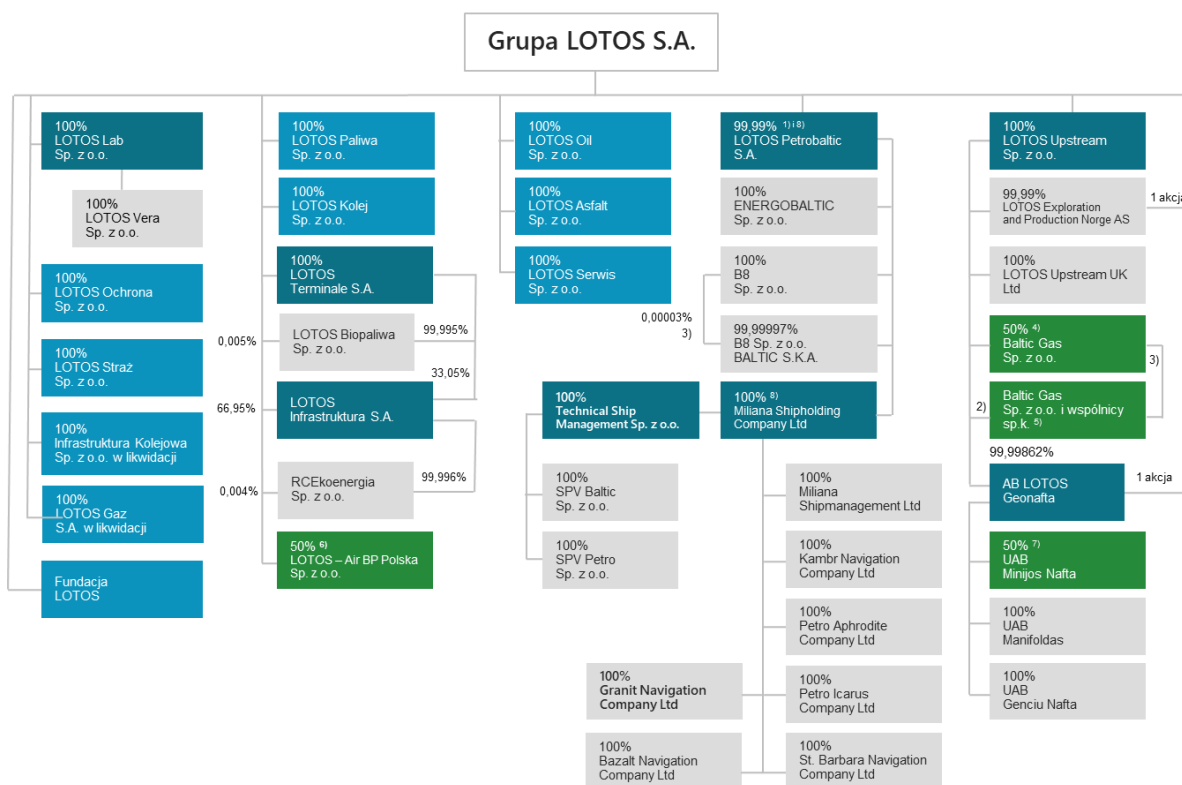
Grupa LOTOS S.A.

100%
LOTOS Lab
Sp. z o.o.

100%
LOTOS Vera
Sp. z o.o.

100%
LOTOS Ochrona
Sp. z o.o.

100%
LOTOS Straż
Sp. z o.o.

100%
Infrastruktura Kolejowa
Sp. z o.o. w likwidacji

100%
LOTOS Gaz
S.A. w likwidacji

Fundacja
LOTOS

100%
LOTOS Paliwa
Sp. z o.o.

100%
LOTOS Kolej
Sp. z o.o.

100%
LOTOS
Terminale S.A.

0,005%

LOTOS Biopaliwa
Sp. z o.o.

99,995%

33,05%

66,95%

LOTOS
Infrastruktura S.A.

0,004%

RCEkoenergia
Sp. z o.o.

99,996%

50% 6)
LOTOS – Air BP Polska
Sp. z o.o.

100%
LOTOS Oil
Sp. z o.o.

100%
LOTOS Asfalt
Sp. z o.o.

100%
LOTOS Serwis
Sp. z o.o.

0,00003%
3)

99,99% 1) i 8)
LOTOS Petrobaltic
S.A.

100%
ENERGOBALTIC
Sp. z o.o.

100%
B8
Sp. z o.o.

99,99997%
B8 Sp. z o.o.
BALTIC S.K.A.

100%
Technical Ship
Management Sp. z o.o.

100% 8)
Miliana Shipholding
Company Ltd

100%
SPV Baltic
Sp. z o.o.

100%
SPV Petro
Sp. z o.o.

100%
Miliana
Shipmanagement Ltd

100%
Kambr Navigation
Company Ltd

100%
Petro Aphrodite
Company Ltd

100%
Granit Navigation
Company Ltd

100%
Petro Icarus
Company Ltd

100%
Bazalt Navigation
Company Ltd

100%
St. Barbara Navigation
Company Ltd

100%
LOTOS Upstream
Sp. z o.o.

99,99%
LOTOS Exploration
and Production Norge AS

1 akcja

100%
LOTOS Upstream UK
Ltd

50% 4)
Baltic Gas
Sp. z o.o.

3)

2)

Baltic Gas
Sp. z o.o. i wspólnicy
sp.k. 5)

99,99862%

AB LOTOS
Geonafta

1 akcja

50% 7)
UAB
Minijos Nafta

100%
UAB
Manifoldas

100%
UAB
Genciu Nafta